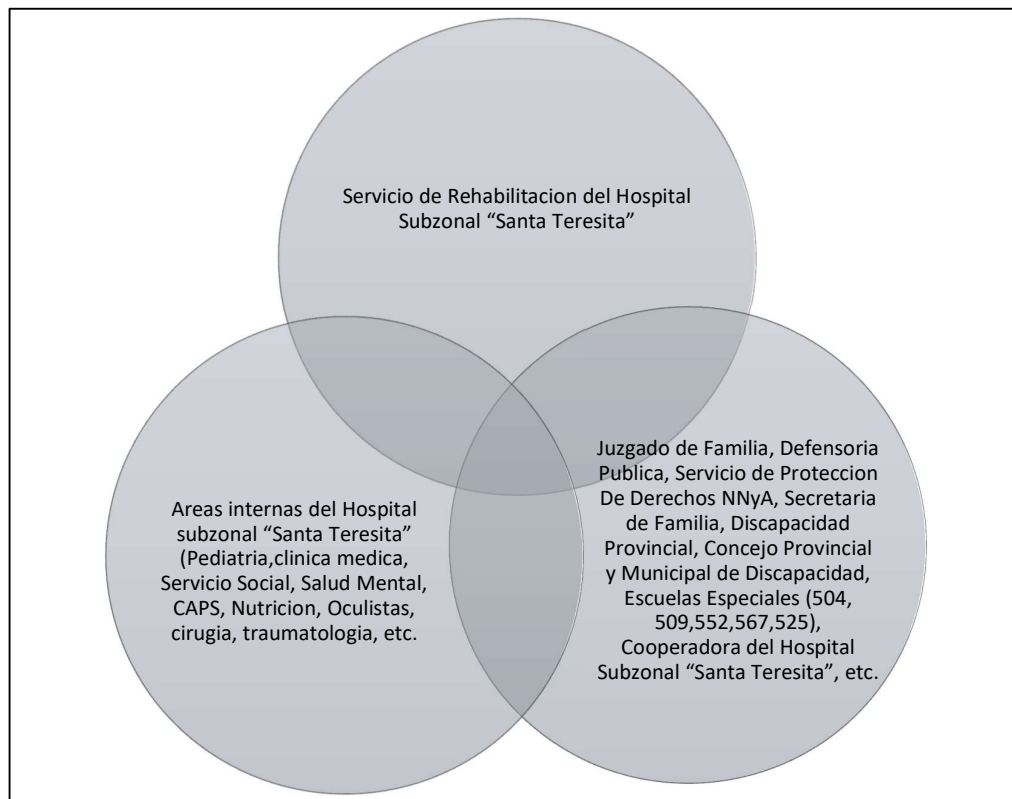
Servicio de Rehabilitacion del Hospital Subzonal “Santa Teresita”

Areas internas del Hospital subzonal “Santa Teresita” (Pediatria,clinica medica, Servicio Social, Salud Mental, CAPS, Nutricion, Oculistas, cirugia, traumatologia, etc.

Juzgado de Familia, Defensoria Publica, Servicio de Proteccion De Derechos NNyA, Secretaria de Familia, Discapacidad Provincial, Concejo Provincial y Municipal de Discapacidad, Escuelas Especiales (504, 509,552,567,525), Cooperadora del Hospital Subzonal “Santa Teresita”, etc.